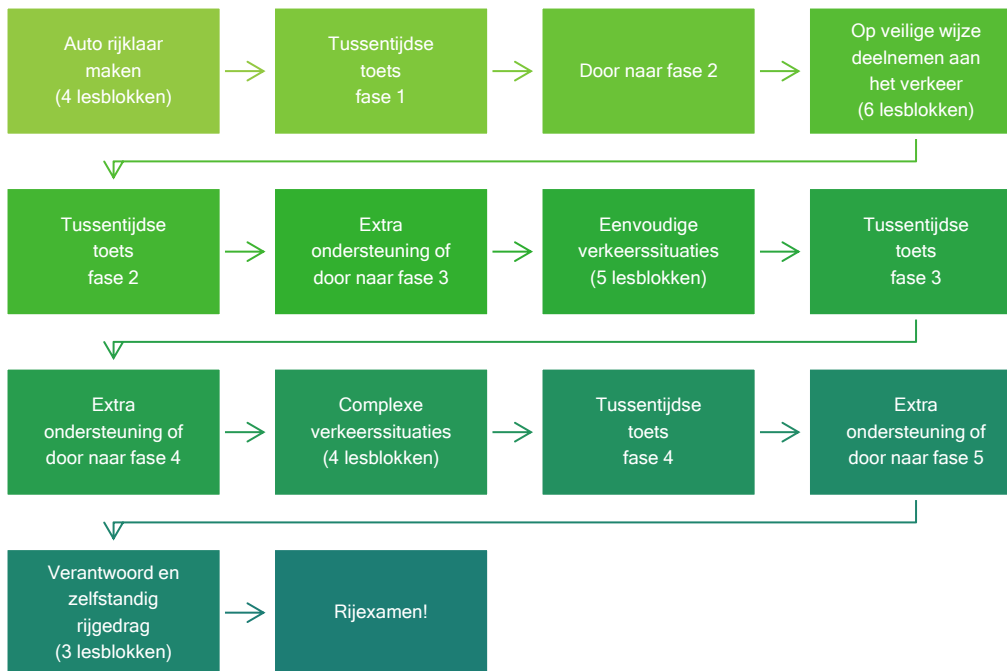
Auto rijklaar maken (4 lesblokken)

Tussentijdse toets fase 1

Door naar fase 2

Op veilige wijze deelnemen aan het verkeer (6 lesblokken)

Tussentijdse toets fase 2

Extra ondersteuning of door naar fase 3

Eenvoudige verkeerssituaties (5 lesblokken)

Tussentijdse toets fase 3

Extra ondersteuning of door naar fase 4

Complexe verkeerssituaties (4 lesblokken)

Tussentijdse toets fase 4

Extra ondersteuning of door naar fase 5

Verantwoord en zelfstandig rijgedrag (3 lesblokken)

Rijexamen!